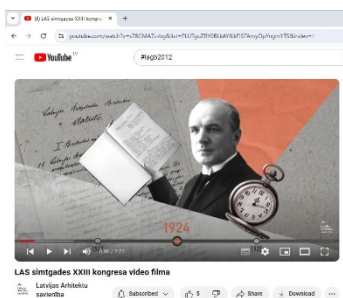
(8) LAS simtgades XXIII kongresa
youtube.com/watch?v=a7BCMATv-ky&list=PLUTpoZ0HDBkAY8kf5TAmyOyHrg=V75&index=1
YouTube LV
#lagb2012
1924
1:33 / 7:37
LAS simtgades XXIII kongresa video filma
Latvijas Arhitektu savienība
Subscribed
5
Share
Download
...